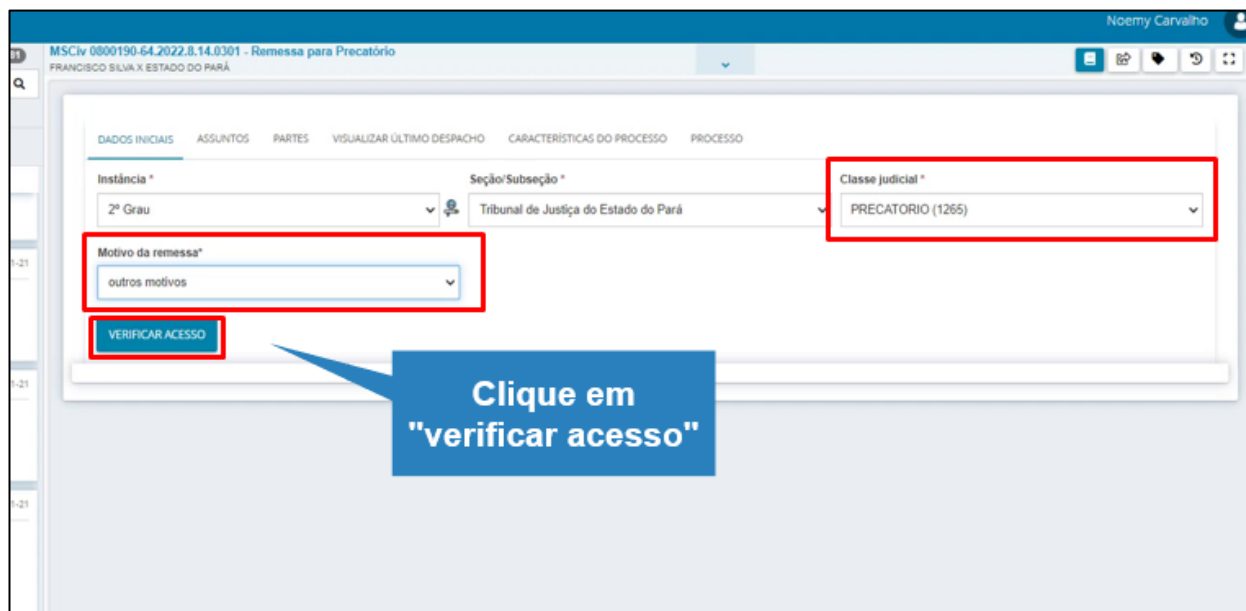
Noemy Carvalho

MSCiv 0800190-64.2022.8.14.0301 - Remessa para Precatório
FRANCISCO SILVA X ESTADO DO PARÁ

1-21
1-21
1-21

DADOS INICIAIS ASSUNTOS PARTES VISUALIZAR ÚLTIMO DESPACHO CARACTERÍSTICAS DO PROCESSO PROCESSO

Instância *
2º Grau

Seção/Subseção *
Tribunal de Justiça do Estado do Pará

Classe judicial *
PRECATORIO (1265)

Motivo da remessa*
outros motivos

VERIFICAR ACESSO

Clique em "verificar acesso"